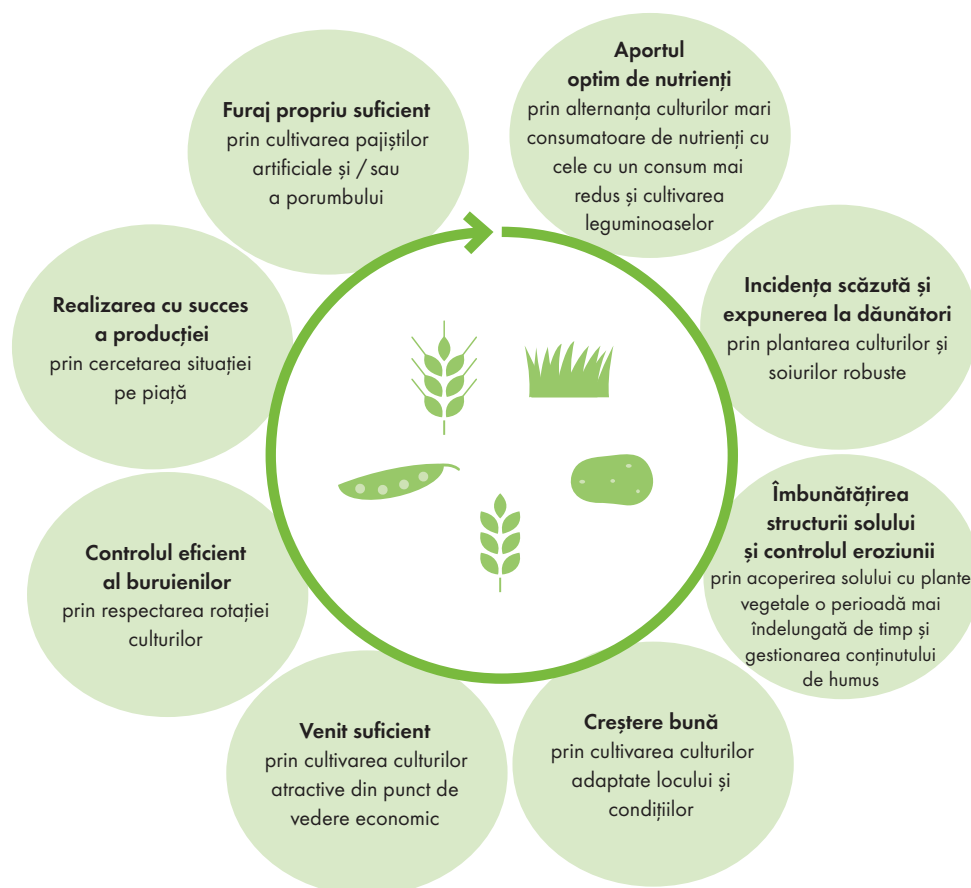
Furaj propriu suficient
prin cultivarea pajiștilor artificiale și / sau a porumbului

Aportul optim de nutrienți
prin alternanța culturilor mari consumatoare de nutrienți cu cele cu un consum mai redus și cultivarea leguminoaselor

Incidența scăzută și expunerea la dăunători
prin plantarea culturilor și soiurilor robuste

Îmbunătățirea structurii solului și controlul eroziunii
prin acoperirea solului cu plante vegetale o perioadă mai îndelungată de timp și gestionarea conținutului de humus

Creștere bună
prin cultivarea culturilor adaptate locului și condițiilor

Venit suficient
prin cultivarea culturilor atractive din punct de vedere economic

Controlul eficient al buruienilor
prin respectarea rotației culturilor

Realizarea cu succes a producției
prin cercetarea situației pe piață